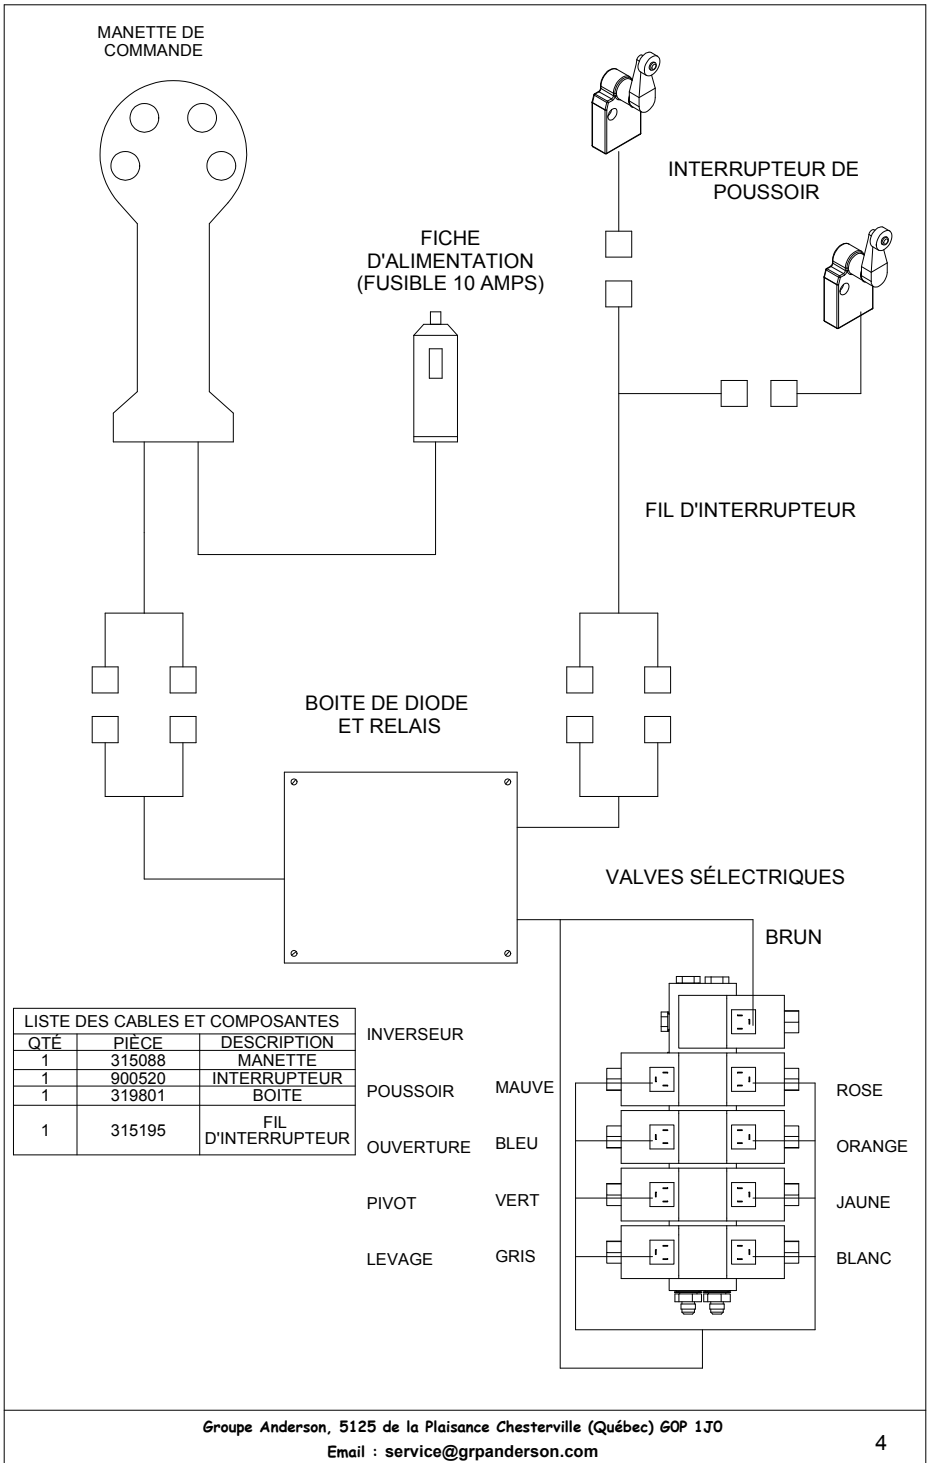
MANETTE DE COMMANDE

INTERRUPTEUR DE POUSSOIR

FICHE D'ALIMENTATION (FUSIBLE 10 AMPS)

FIL D'INTERRUPTEUR

BOITE DE DIODE ET RELAIS

VALVES SÉLECTRIQUES

BRUN

| LISTE DES CABLES ET COMPOSANTES | | |
|---|---|---|
| QTÉ | PIÈCE | DESCRIPTION |
| 1 | 315088 | MANETTE |
| 1 | 900520 | INTERRUPTEUR |
| 1 | 319801 | BOITE |
| 1 | 315195 | FIL D'INTERRUPTEUR |

INVERSEUR

POUSSOIR
MAUVE
ROSE

OUVERTURE
BLEU
ORANGE

PIVOT
VERT
JAUNE

LEVAGE
GRIS
BLANC

Groupe Anderson, 5125 de la Plaisance Chesterville (Québec) G0P 1J0
Email : service@grpanderson.com

4